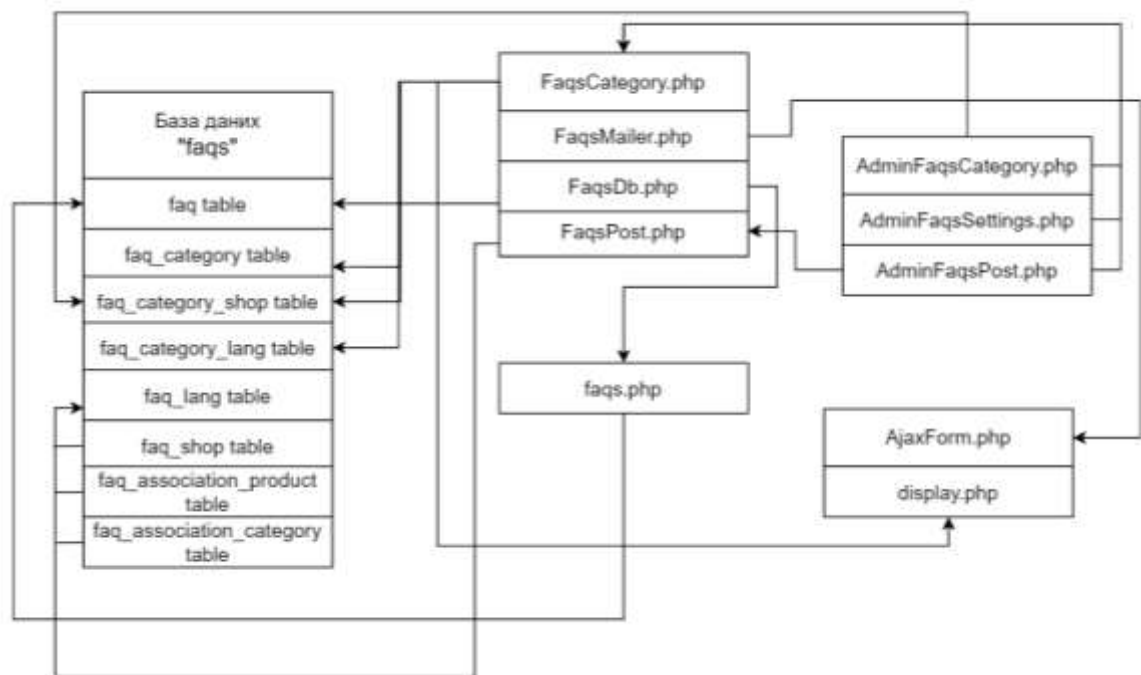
База даних
"faqs"

faq table

faq_category table

faq_category_shop table

faq_category_lang table

faq_lang table

faq_shop table

faq_association_product table

faq_association_category table

FaqsCategory.php

FaqsMailer.php

FaqsDb.php

FaqsPost.php

faqs.php

AdminFaqsCategory.php

AdminFaqsSettings.php

AdminFaqsPost.php

AjaxForm.php

display.php